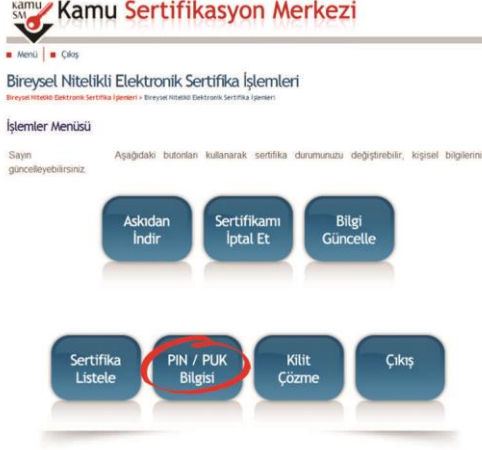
kamu SM Kamu Sertifikasyon Merkezi

Menü | Çıkış

Bireysel Nitelikli Elektronik Sertifika İşlemleri

Bireysel Nitelikli Elektronik Sertifika İşlemleri » Bireysel Nitelikli Elektronik Sertifika İşlemleri

İşlemler Menüsü

Sayın Aşağıdaki butonları kullanarak sertifika durumunuzu değiştirebilir, kişisel bilgilerini güncelleyebilirsiniz.

Askıdan İndir

Sertifikamı İptal Et

Bilgi Güncelle

Sertifika Listele

PIN / PUK Bilgisi

Kilit Çözme

Çıkış